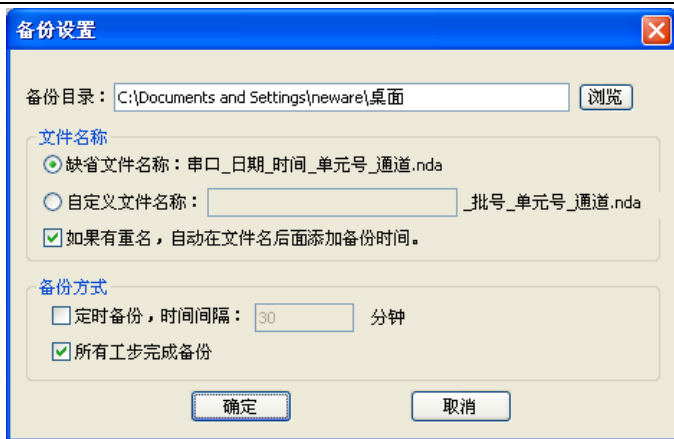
备份设置

备份目录： C:\Documents and Settings\neware\桌面 浏览

文件名称

缺省文件名称：串口_日期_时间_单元号_通道.nda

自定义文件名称： _批号_单元号_通道.nda

如果有重名，自动在文件名后面添加备份时间。

备份方式

定时备份，时间间隔： 30 分钟

所有工步完成备份

确定 取消